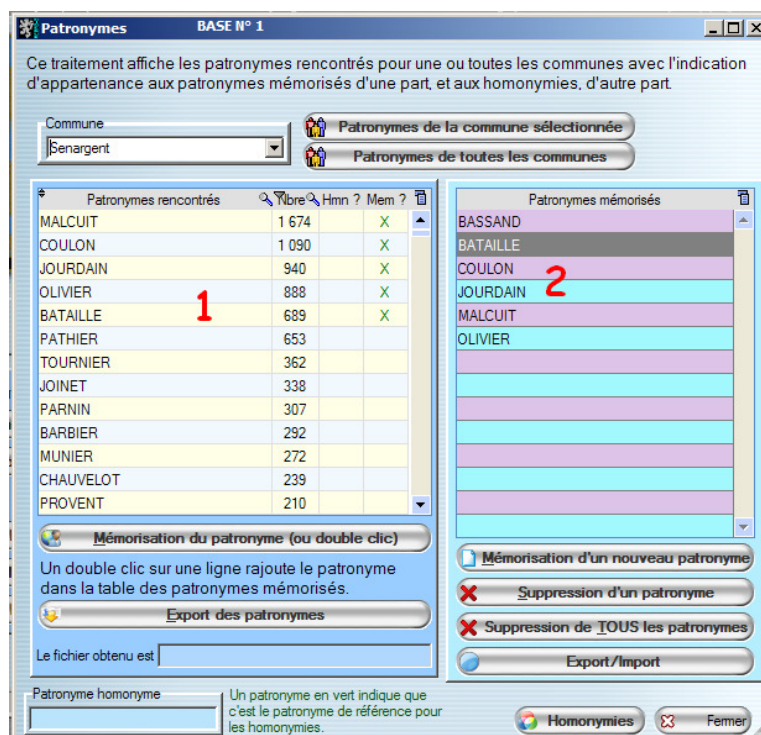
Patronymes BASE N° 1

Ce traitement affiche les patronymes rencontrés pour une ou toutes les communes avec l'indication d'appartenance aux patronymes mémorisés d'une part, et aux homonymies, d'autre part.

Commune
Senargent

Patronymes de la commune sélectionnée
Patronymes de toutes les communes

| Patronymes rencontrés | Nbre | Hmn ? | Mem ? |
|---|---|---|---|
| MALCUIT | 1 674 | | X |
| COULON | 1 090 | | X |
| JOURDAIN | 940 | | X |
| OLIVIER | 888 | | X |
| BATAILLE | 689 | | X |
| PATHIER | 653 | | |
| TOURNIER | 362 | | |
| JOINET | 338 | | |
| PARNIN | 307 | | |
| BARBIER | 292 | | |
| MUNIER | 272 | | |
| CHAUVELOT | 239 | | |
| PROVENT | 210 | | |

1

| Patronymes mémorisés |
|---|
| BASSAND |
| BATAILLE |
| COULON |
| JOURDAIN |
| MALCUIT |
| OLIVIER |

2

Mémorisation du patronyme (ou double clic)
Un double clic sur une ligne rajoute le patronyme dans la table des patronymes mémorisés.
Export des patronymes
Le fichier obtenu est

Mémorisation d'un nouveau patronyme
Suppression d'un patronyme
Suppression de TOUS les patronymes
Export/Import

Patronyme homonyme
Un patronyme en vert indique que c'est le patronyme de référence pour les homonymies.
Homonymies
Fermer